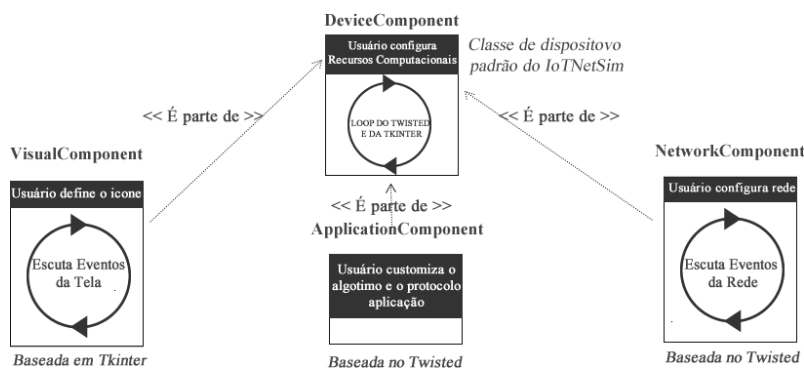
DeviceComponent

Usuário configura Recursos Computacionais

Classe de dispositovo padrão do IoTNetSim

LOOP DO TWISTED E DA TKINTER

<< É parte de >>

<< É parte de >>

VisualComponent

Usuário define o ícone

Escuta Eventos da Tela

Baseada em Tkinter

<< É parte de >>

ApplicationComponent

Usuário customiza o algotimo e o protocolo aplicação

Baseada no Twisted

NetworkComponent

Usuário configura rede

Escuta Eventos da Rede

Baseada no Twisted